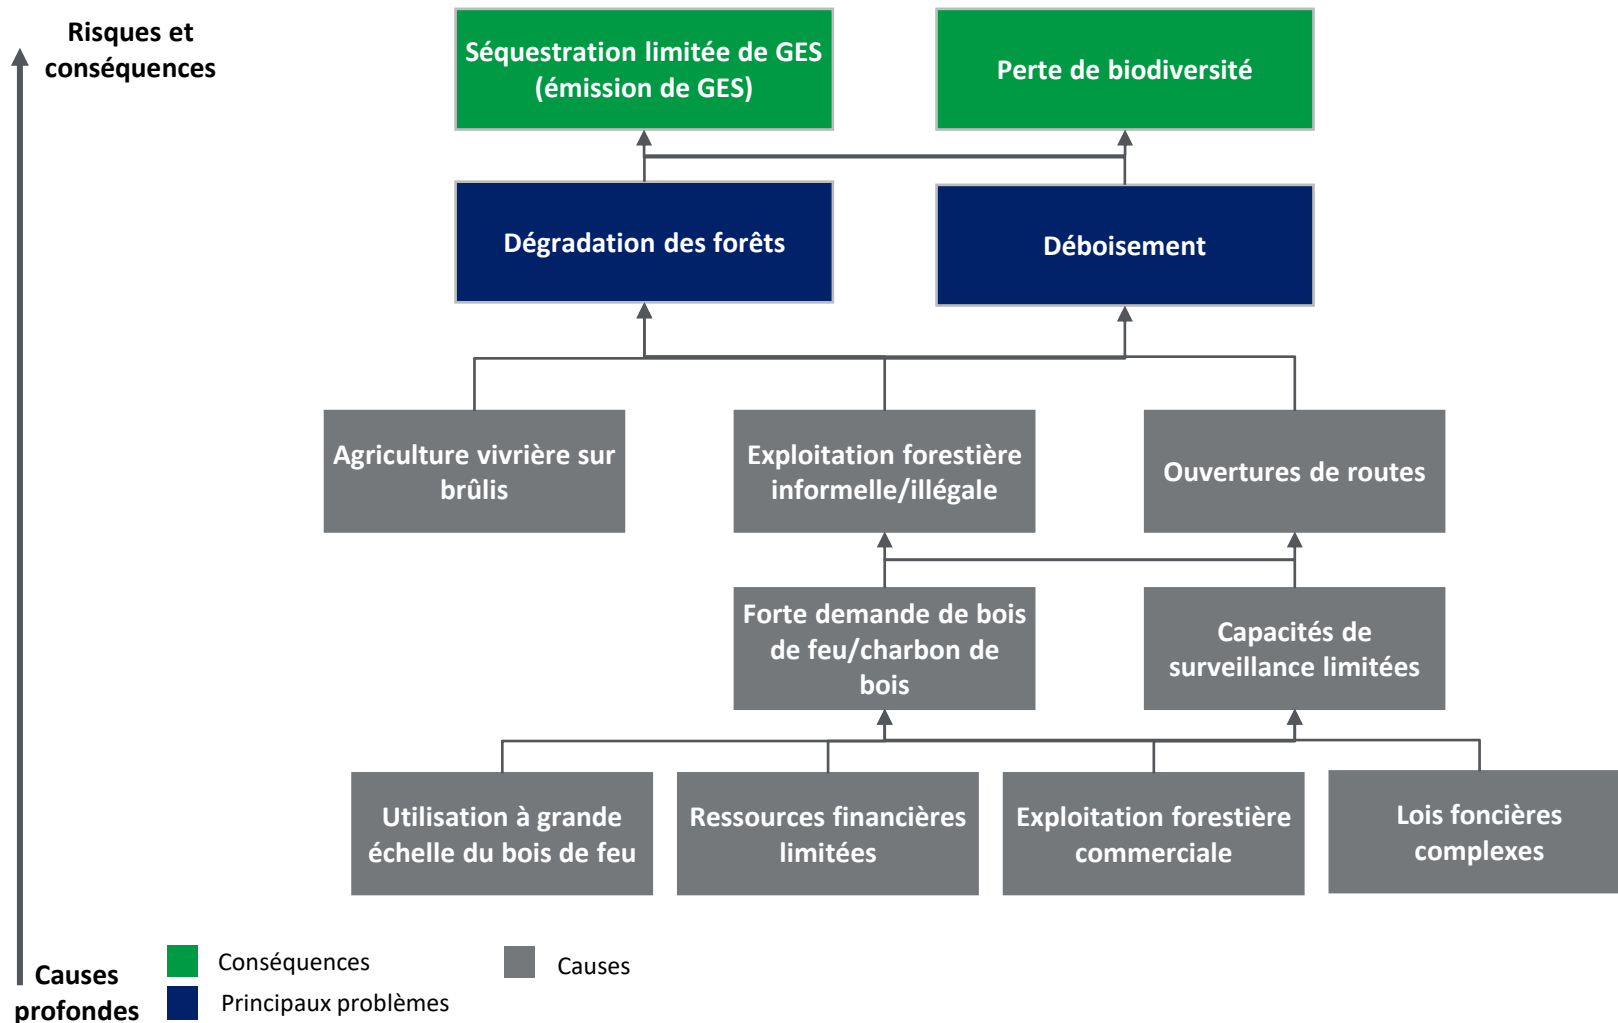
Risques et conséquences

Séquestration limitée de GES (émission de GES)

Perte de biodiversité

Dégradation des forêts

Déboisement

Agriculture vivrière sur brûlis

Exploitation forestière informelle/illégale

Ouvertures de routes

Forte demande de bois de feu/charbon de bois

Capacités de surveillance limitées

Utilisation à grande échelle du bois de feu

Ressources financières limitées

Exploitation forestière commerciale

Lois foncières complexes

Causes profondes

Conséquences

Principaux problèmes

Causes